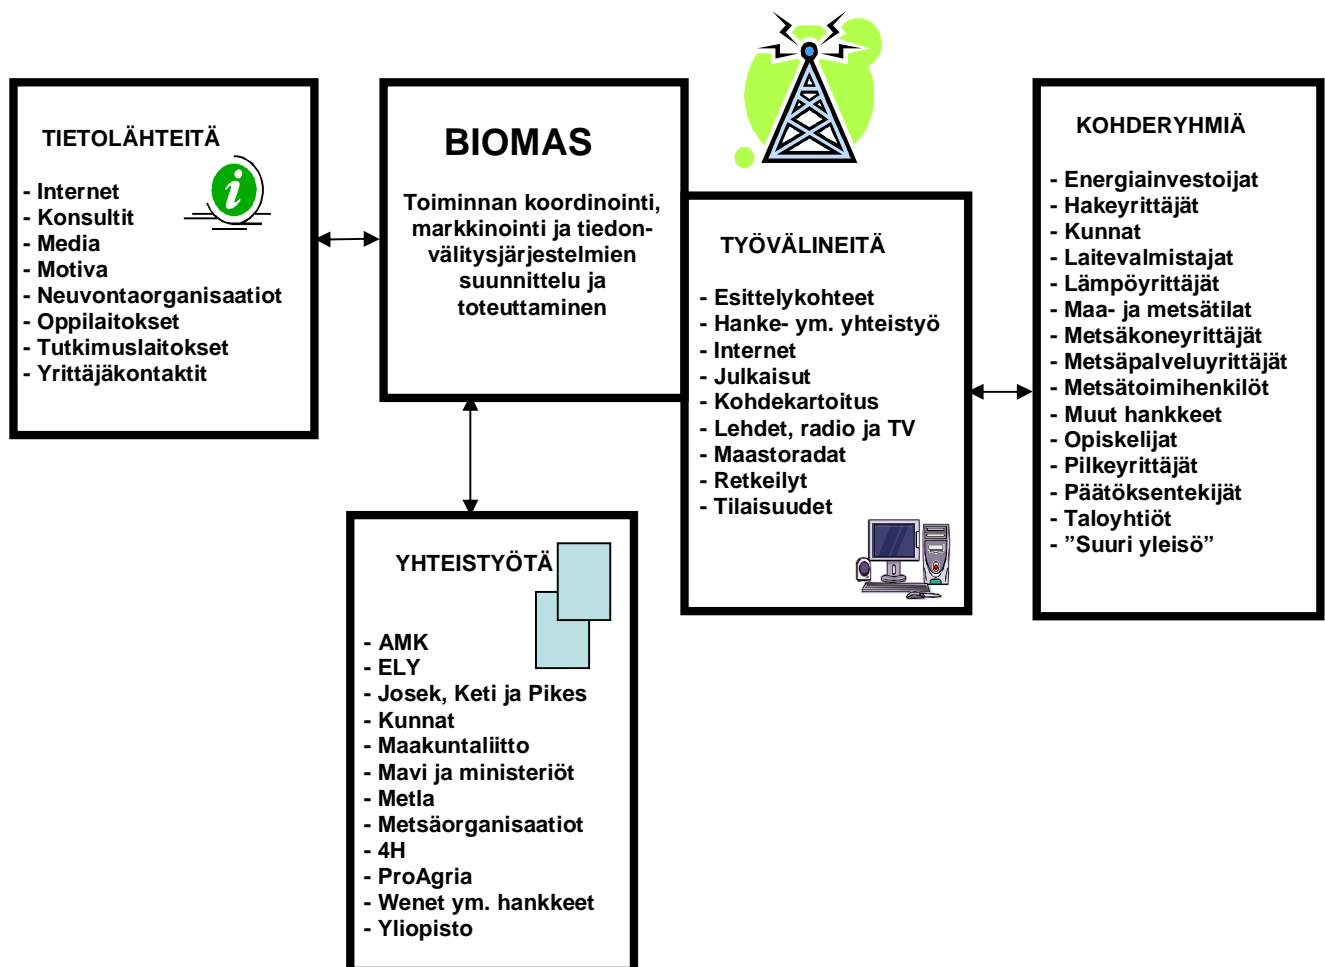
TIETOLÄHTEITÄ

- Internet
- Konsultit
- Media
- Motiva
- Neuvontaorganisaatiot
- Oppilaitokset
- Tutkimuslaitokset
- Yrittäjäkontaktit

BIOMAS

Toiminnan koordinointi, markkinointi ja tiedonvälitysjärjestelmien suunnittelu ja toteuttaminen

TYÖVÄLINEITÄ

- Esittelykohteet
- Hanke- ym. yhteistyö
- Internet
- Julkaisut
- Kohdekartoitus
- Lehdet, radio ja TV
- Maastoradat
- Retkeilyt
- Tilaisuudet

KOHDERYHMIÄ

- Energiainvestoijat
- Hakeyrittäjät
- Kunnat
- Laitevalmistajat
- Lämpöyrittäjät
- Maa- ja metsätilat
- Metsäkoneyrittäjät
- Metsäpalveluyrittäjät
- Metsätoimihenkilöt
- Muut hankkeet
- Opiskelijat
- Pilkeyrittäjät
- Päätöksentekijät
- Taloyhtiöt
- ”Suuri yleisö”

YHTEISTYÖTÄ

- AMK
- ELY
- Josek, Keti ja Pikes
- Kunnat
- Maakuntaliitto
- Mavi ja ministeriöt
- Metla
- Metsäorganisaatiot
- 4H
- ProAgria
- Wenet ym. hankkeet
- Yliopisto